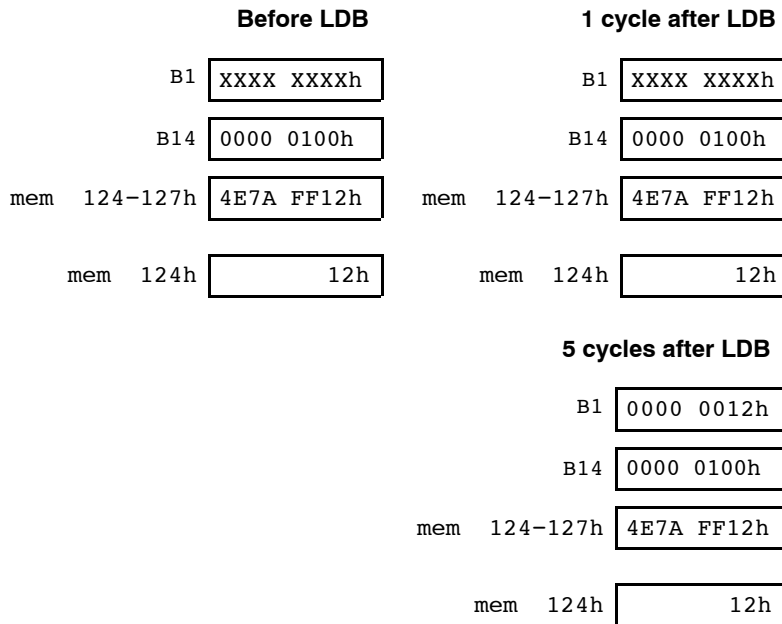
**Before LDB**

B1 XXXX XXXXh

B14 0000 0100h

mem 124–127h 4E7A FF12h

mem 124h 12h

**1 cycle after LDB**

B1 XXXX XXXXh

B14 0000 0100h

mem 124–127h 4E7A FF12h

mem 124h 12h

**5 cycles after LDB**

B1 0000 0012h

B14 0000 0100h

mem 124–127h 4E7A FF12h

mem 124h 12h